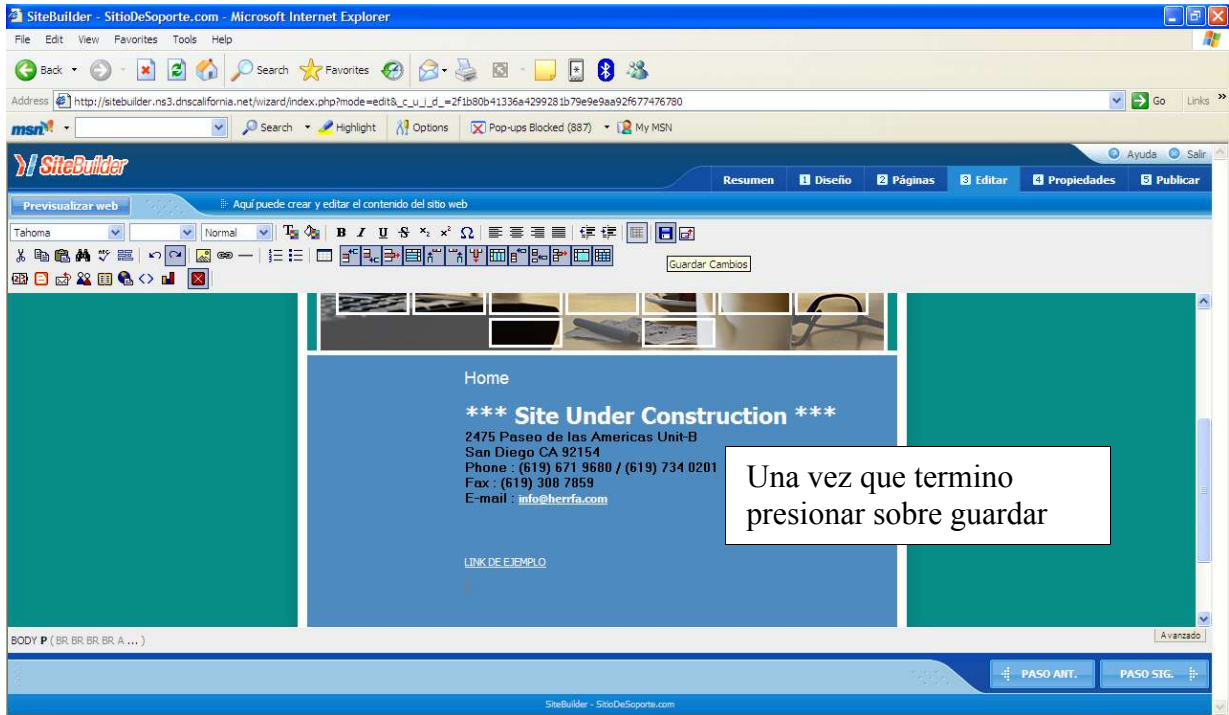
SiteBuilder - SitioDeSoporte.com - Microsoft Internet Explorer

File Edit View Favorites Tools Help

Back Search Favorites

Address http://sitebuilder.ns3.dnscalifornia.net/wizard/index.php?mode=edit&_c_u_j_d_=2f1b80b41336a4299281b79e9e9aa92f677476780 Go Links

msn Search Highlight Options Pop-ups Blocked (887) My MSN

SiteBuilder

Ayuda Salir

Resumen 1 Diseño 2 Páginas 3 Editar 4 Propiedades 5 Publicar

Previsualizar web

Aquí puede crear y editar el contenido del sitio web

Tahoma Normal

Guardar Cambios

Home

*** Site Under Construction ***

2475 Paseo de las Americas Unit-B
San Diego CA 92154
Phone : (619) 671 9680 / (619) 734 0201
Fax : (619) 308 7859
E-mail : info@herrfa.com

Una vez que termino presionar sobre guardar

LINK DE EJEMPLO

BODY P ( BR BR BR BR A ... )

Avanzado

PASO ANT. PASO SIG.

SiteBuilder - SitioDeSoporte.com